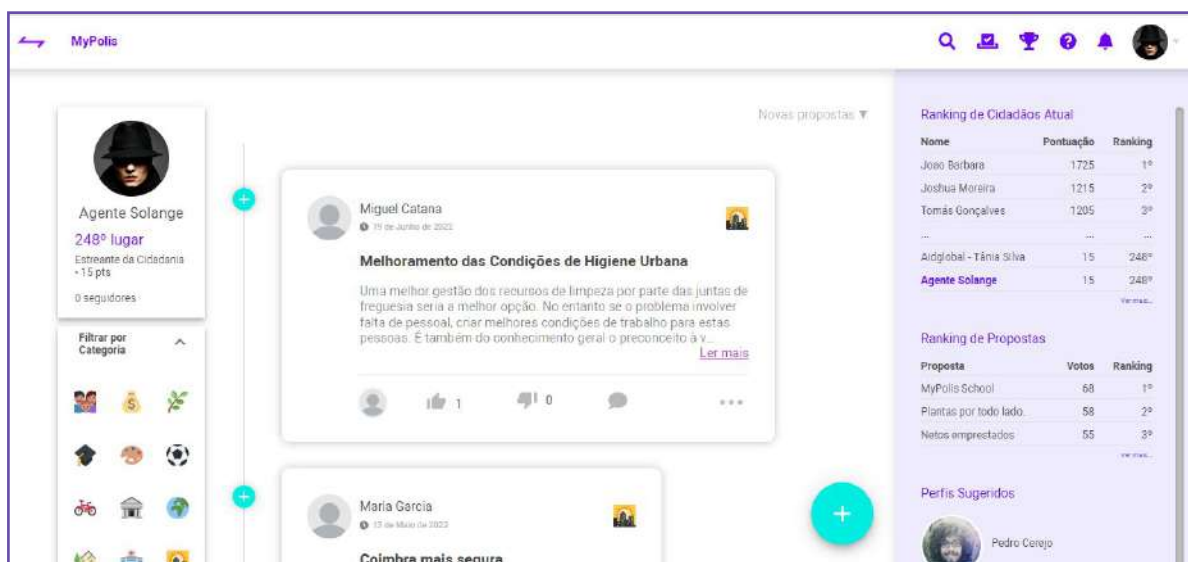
MyPolis

Agente Solange
248º lugar
Estreante da Cidadania - 15 pts
0 seguidores

Filtrar por Categoria

Novas propostas ▼

Miguel Catana
19 de Junho de 2022

Melhoramento das Condições de Higiene Urbana

Uma melhor gestão dos recursos de limpeza por parte das juntas de freguesia seria a melhor opção. No entanto se o problema involver falta de pessoal, criar melhores condições de trabalho para estas pessoas. É também do conhecimento geral o preconceito à v...
Ler mais

1 0

Maria Garcia
13 de Maio de 2022

Coimbra mais segura

Ranking de Cidadãos Atual

| Nome | Pontuação | Ranking |
|---|---|---|
| Joao Barbara | 1725 | 1º |
| Joshua Moreira | 1215 | 2º |
| Tomás Gonçalves | 1205 | 3º |
| ... | ... | ... |
| Aidglobal - Tânia Silva | 15 | 248º |
| Agente Solange | 15 | 248º |

Ver mais...

Ranking de Propostas

| Proposta | Votos | Ranking |
|---|---|---|
| MyPolis School | 68 | 1º |
| Plantas por todo lado. | 58 | 2º |
| Netos emprestados | 55 | 3º |

Ver mais...

Perfis Sugeridos

Pedro Cerejo